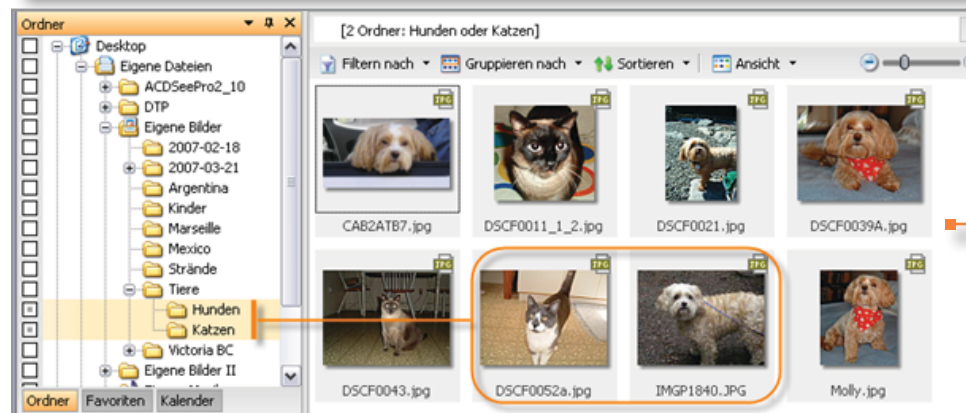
Ordner

Desktop
Eigene Dateien
ACDSeePro2_10
DTP
Eigene Bilder
2007-02-18
2007-03-21
Argentina
Kinder
Marseille
Mexico
Strände
Tiere
Hunden
Katzen
Victoria BC
Eigene Bilder II

Ordner Favoriten Kalender

[2 Ordner: Hunden oder Katzen]

Filtern nach Gruppieren nach Sortieren Ansicht

JPG CAB2ATB7.jpg
JPG DSCF0011_1_2.jpg
JPG DSCF0021.jpg
JPG DSCF0039A.jpg
JPG DSCF0043.jpg
JPG DSCF0052a.jpg
JPG IMGP1840.JPG
JPG Molly.jpg